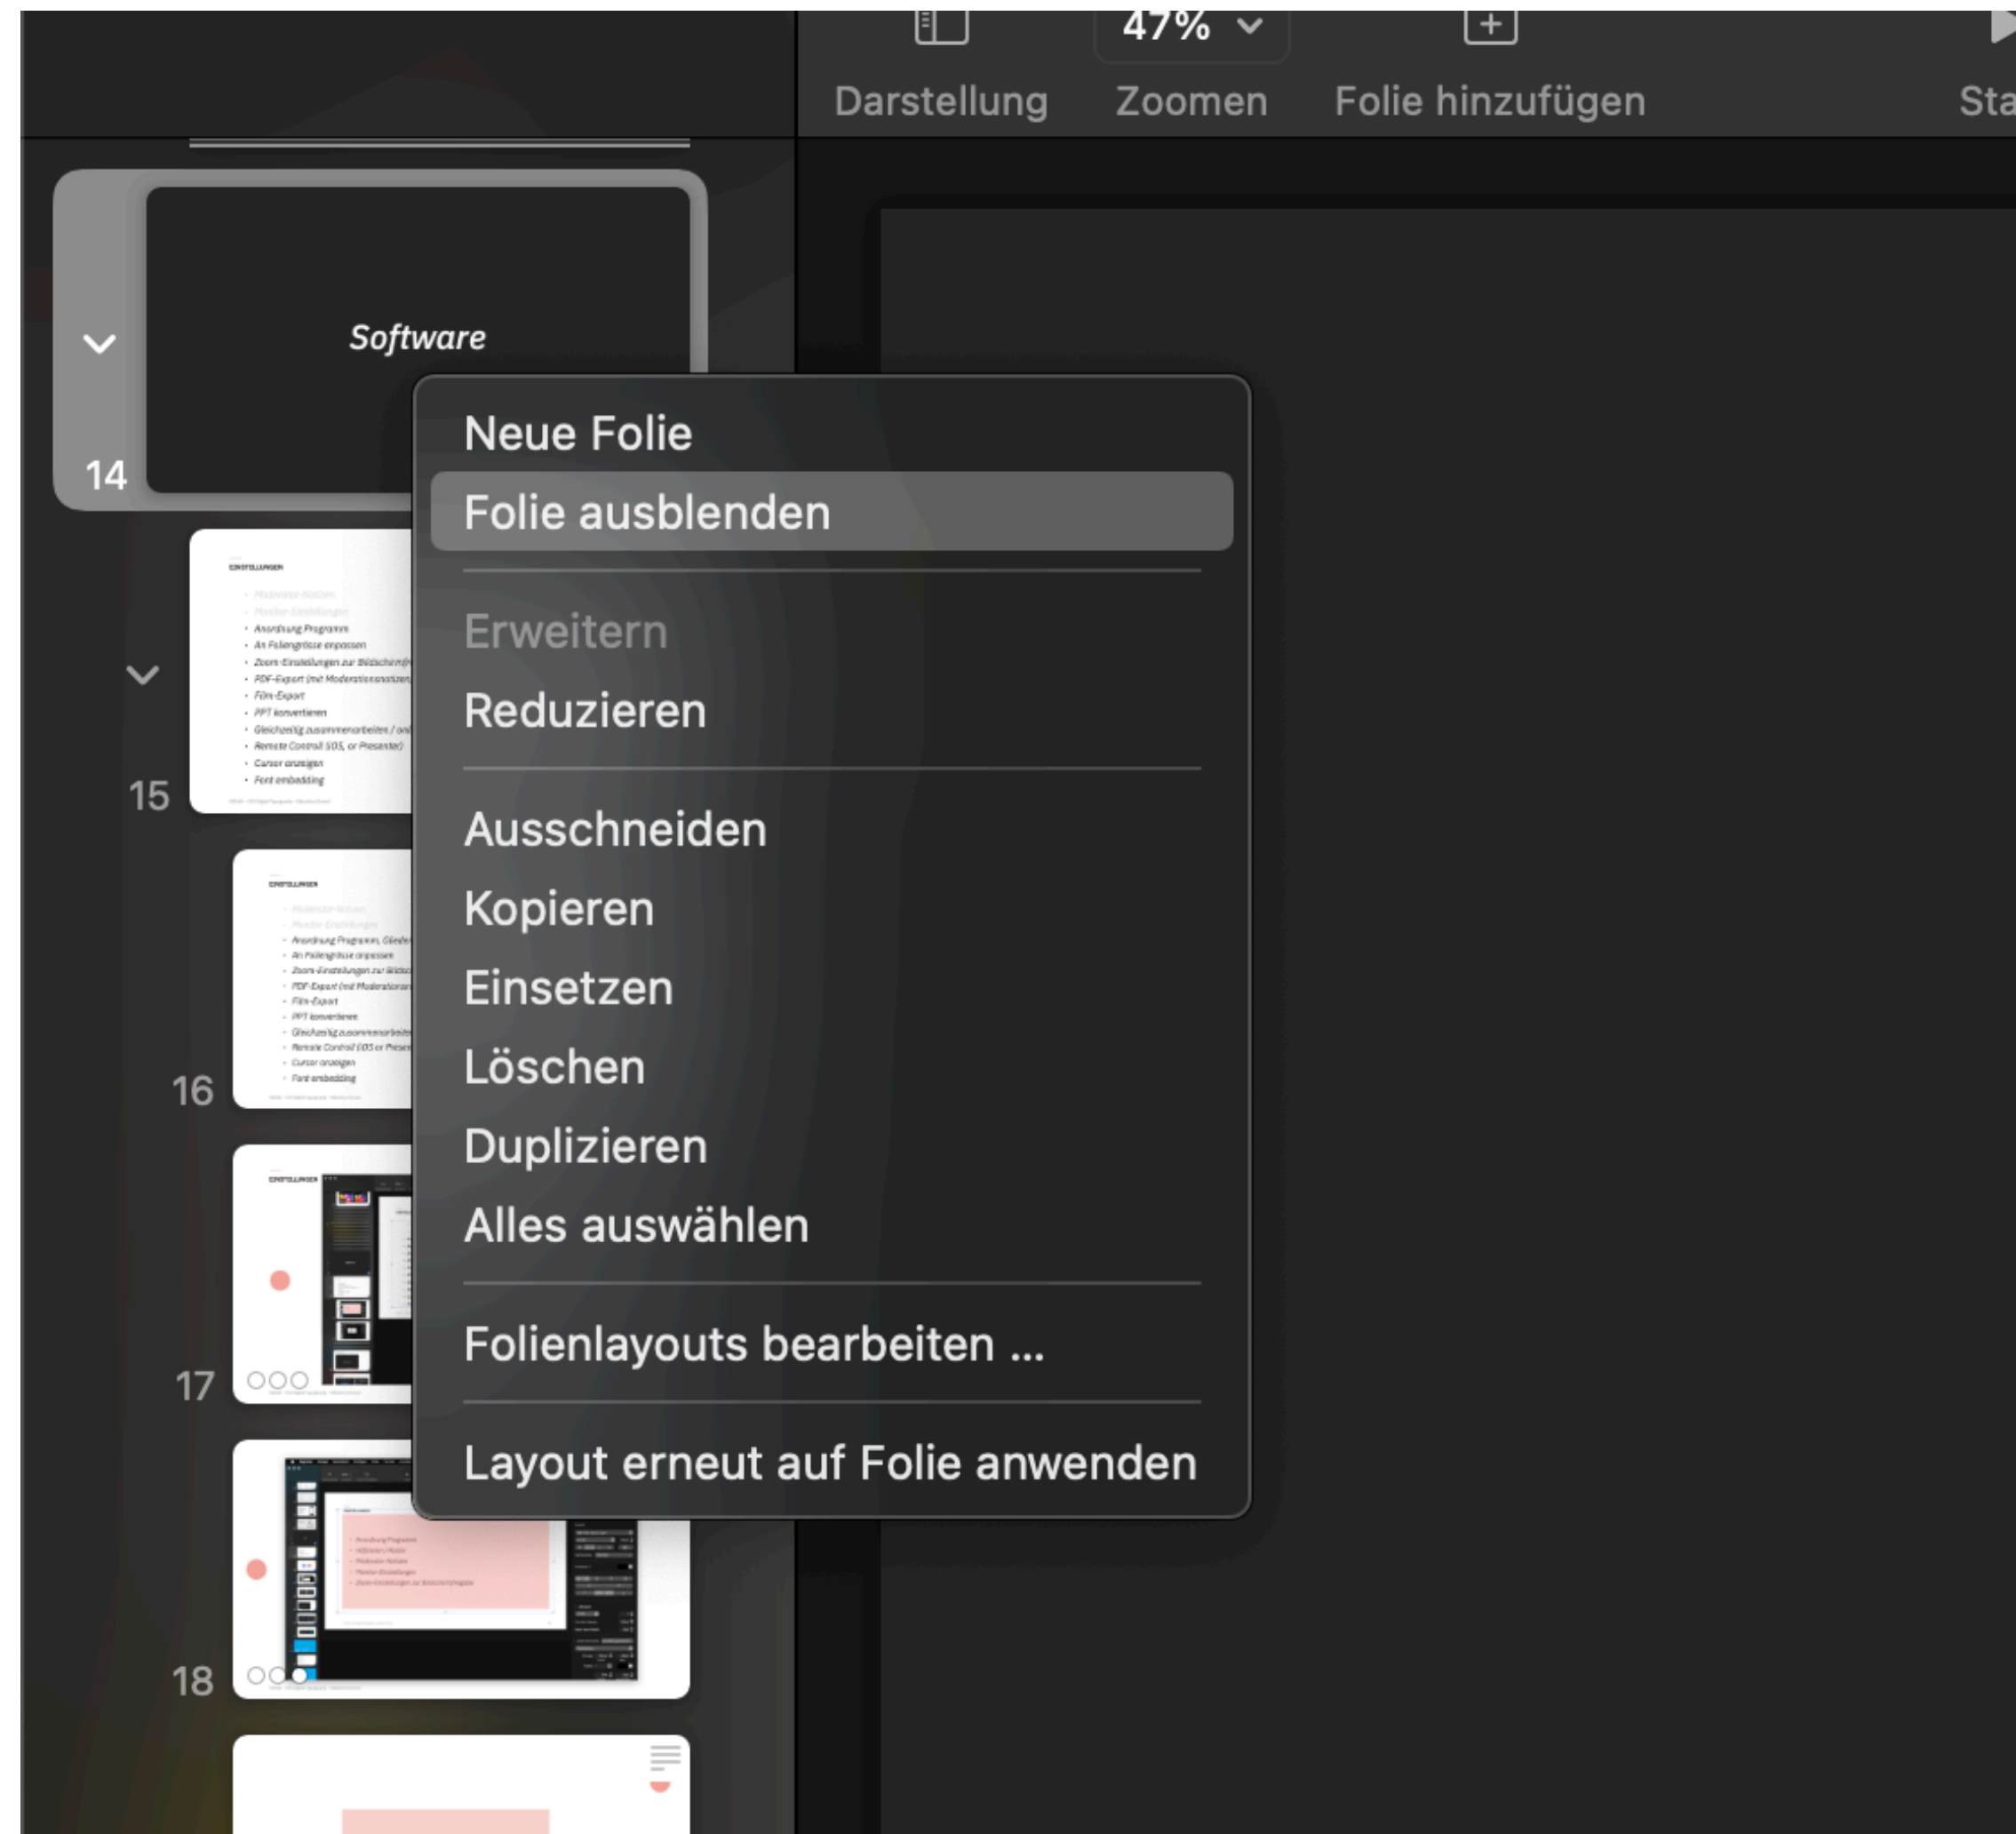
47%

Darstellung Zoomen Folie hinzufügen Sta

Software

14

15

16

17

18

Neue Folie
Folie ausblenden

Erweitern
Reduzieren

Ausschneiden
Kopieren
Einsetzen
Löschen
Duplizieren
Alles auswählen

Folienlayouts bearbeiten ...

Layout erneut auf Folie anwenden